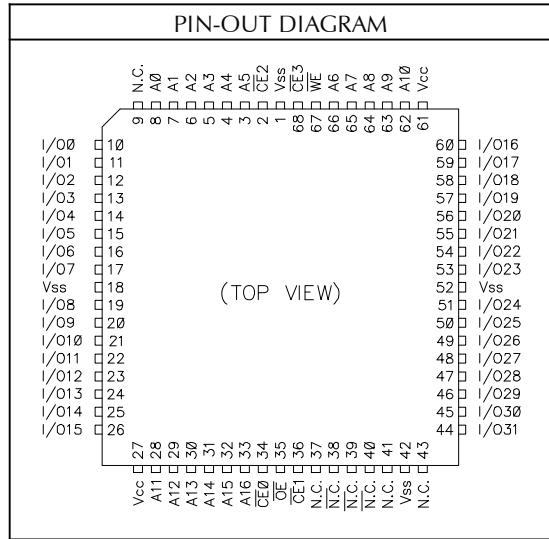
PIN-OUT DIAGRAM

N.C. AØ A1 A2 A3 A4 A5 $\overline{CE2}$ Vss $\overline{CE3}$ $\overline{WE}$ A6 A7 A8 A9 A1Ø Vcc

9 8 7 6 5 4 3 2 1 68 67 66 65 64 63 62 61

I/OØ 1Ø
I/O1 11
I/O2 12
I/O3 13
I/O4 14
I/O5 15
I/O6 16
I/O7 17
Vss 18
I/O8 19
I/O9 2Ø
I/O1Ø 21
I/O11 22
I/O12 23
I/O13 24
I/O14 25
I/O15 26

(TOP VIEW)

60 I/O16
59 I/O17
58 I/O18
57 I/O19
56 I/O2Ø
55 I/O21
54 I/O22
53 I/O23
52 Vss
51 I/O24
5Ø I/O25
49 I/O26
48 I/O27
47 I/O28
46 I/O29
45 I/O3Ø
44 I/O31

27 28 29 3Ø 31 32 33 34 35 36 37 38 39 4Ø 41 42 43

Vcc A11 A12 A13 A14 A15 A16 $\overline{CEØ}$ $\overline{OE}$ $\overline{CE1}$ N.C. $\overline{N.C.}$ N.C. N.C. N.C. Vss N.C.